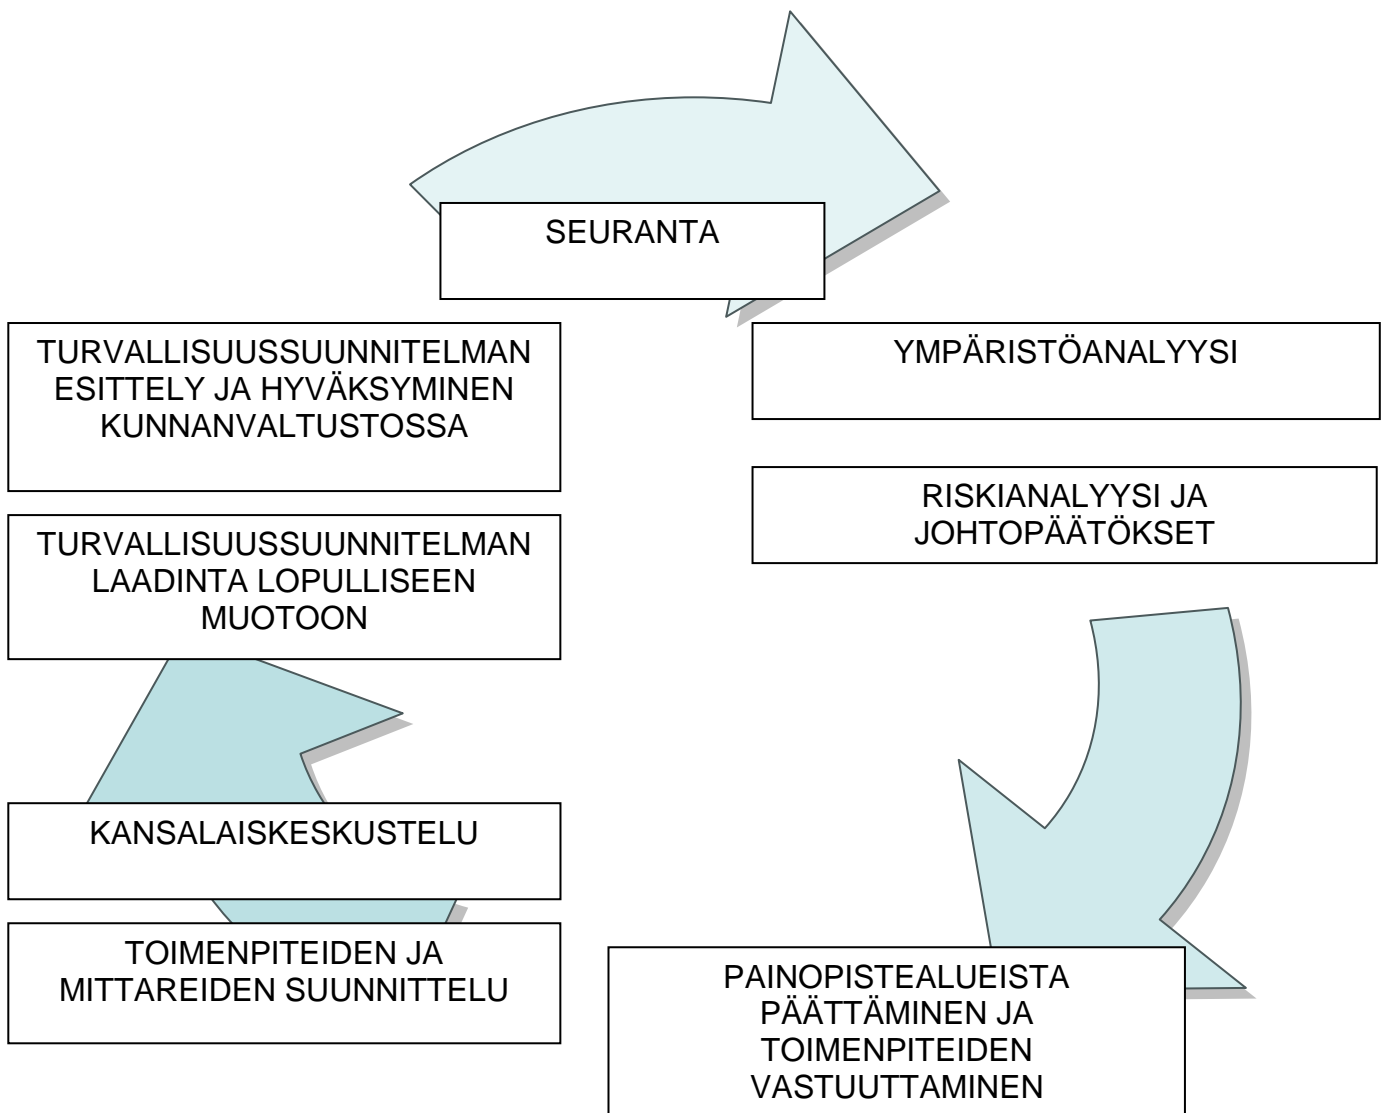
SEURANTA

YMPÄRISTÖANALYYSI

RISKIANALYYSI JA JOHTOPÄÄTÖKSET

PAINOPISTEALUEISTA PÄÄTTÄMINEN JA TOIMENPITEIDEN VASTUUTTAMINEN

TOIMENPITEIDEN JA MITTAREIDEN SUUNNITTELU

KANSALAISKESKUSTELU

TURVALLISUUSSUUNNITELMAN LAADINTA LOPULLISEEN MUOTOON

TURVALLISUUSSUUNNITELMAN ESITTELY JA HYVÄKSYMINEN KUNNANVALTUSTOSSA